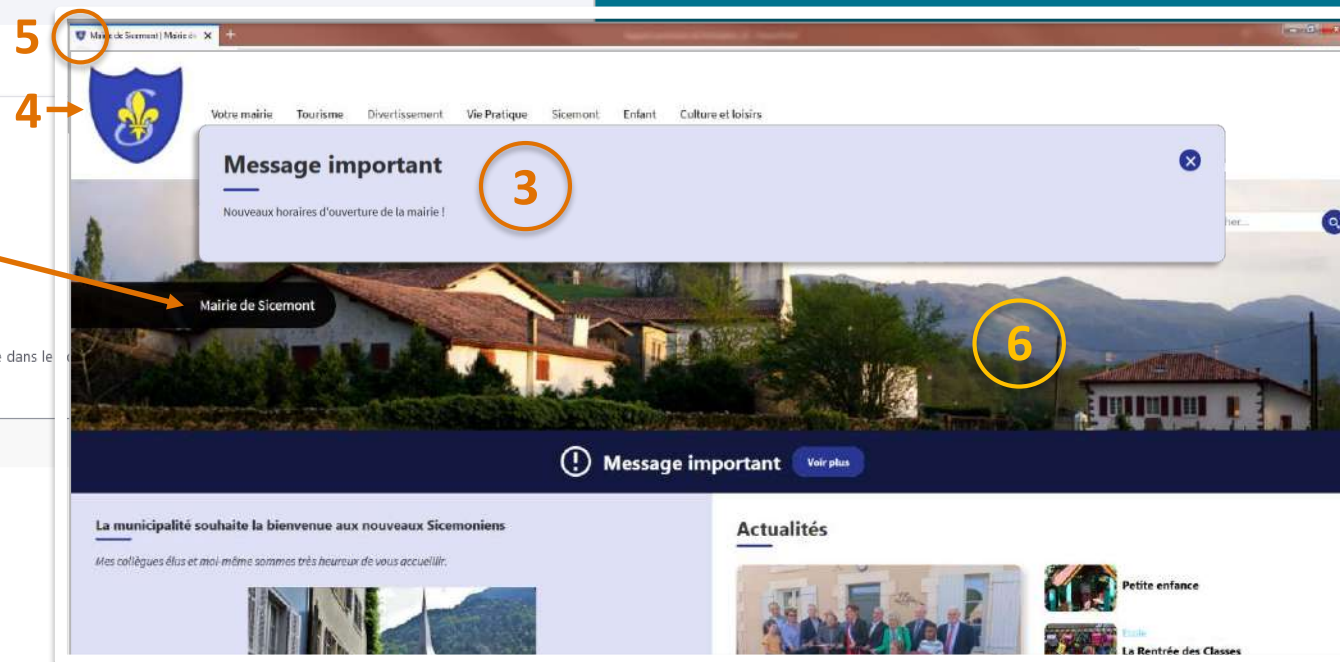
5

4

Mairie de Sicemont | Mairie de

Votre mairie Tourisme Divertissement Vie Pratique Sicemont Enfant Culture et loisirs

Message important

3

Nouveaux horaires d'ouverture de la mairie !

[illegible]her...

Mairie de Sicemont

6

e dans le

Message important Voir plus

La municipalité souhaite la bienvenue aux nouveaux Sicemoniens

Mes collègues élus et moi-même sommes très heureux de vous accueillir.

Actualités

Petite enfance

Ecole
La Rentrée des Classes